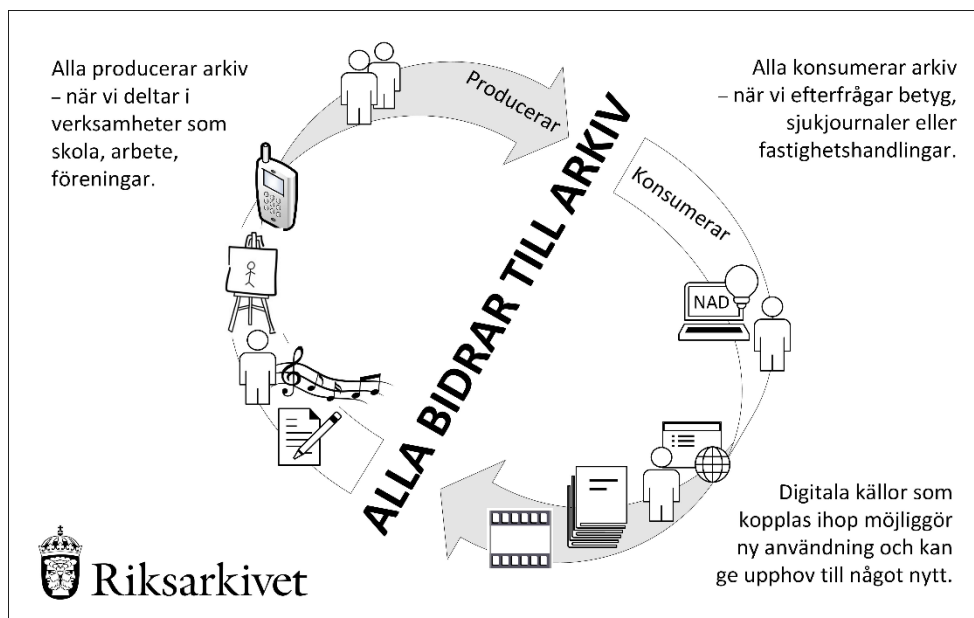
Alla producerar arkiv – när vi deltar i verksamheter som skola, arbete, föreningar.

Producerar

Alla konsumerar arkiv – när vi efterfrågar betyg, sjukjournaler eller fastighetshandlingar.

Konsumerar

ALLA BIDRAR TILL ARKIV

NAD

Digitala källor som kopplas ihop möjliggör ny användning och kan ge upphov till något nytt.

Riksarkivet